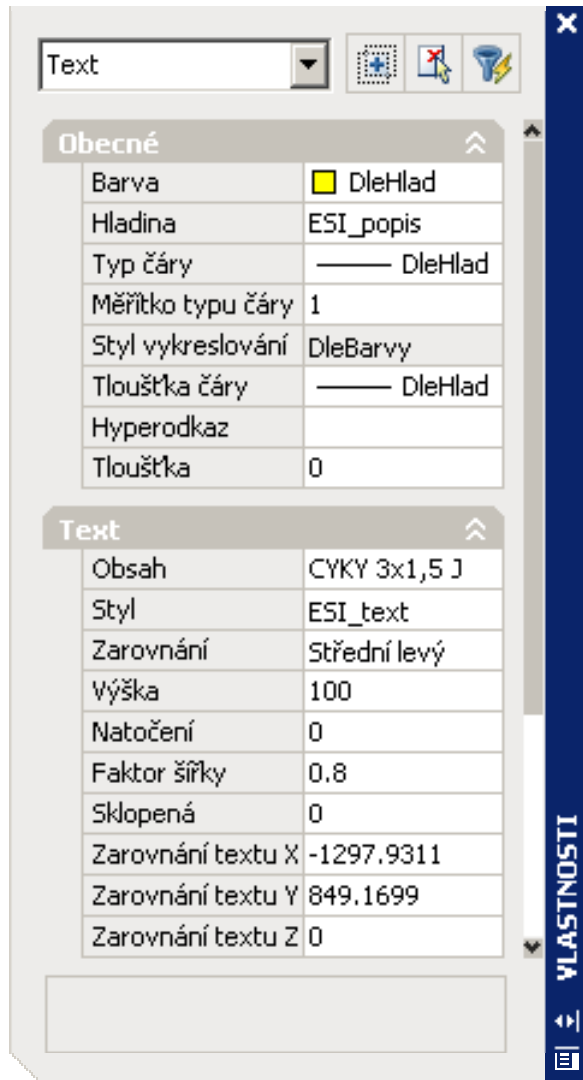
Text

Obecné

| | |
|---|---|
| Barva | DleHlad |
| Hladina | ESI_popis |
| Typ čáry | DleHlad |
| Měřítko typu čáry | 1 |
| Styl vykreslování | DleBarvy |
| Tloušťka čáry | DleHlad |
| Hyperodkaz | |
| Tloušťka | 0 |

Text

| | |
|---|---|
| Obsah | CYKY 3x1,5 J |
| Styl | ESI_text |
| Zarovnání | Střední levý |
| Výška | 100 |
| Natočení | 0 |
| Faktor šířky | 0.8 |
| Sklopená | 0 |
| Zarovnání textu X | -1297.9311 |
| Zarovnání textu Y | 849.1699 |
| Zarovnání textu Z | 0 |

VLASTNOSTI